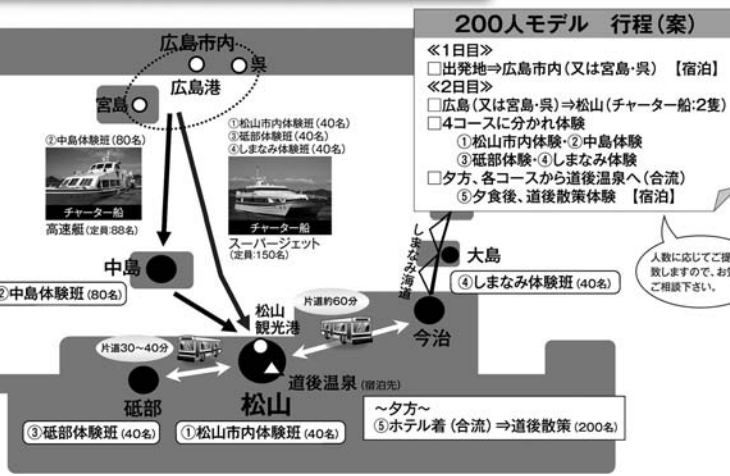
200人モデル　行程(案)

≪1日目≫
□出発地⇒広島市内(又は宮島・呉)　【宿泊】
≪2日目≫
□広島(又は宮島・呉)⇒松山(チャーター船:2隻)
□4コースに分かれ体験
①松山市内体験・②中島体験
③砥部体験・④しまなみ体験
□夕方、各コースから道後温泉へ(合流)
⑤夕食後、道後散策体験　【宿泊】

人数に応じてご提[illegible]数しますので、お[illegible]ご相談下さい。

広島市内
呉
広島港
宮島

②中島体験班(80名)
チャーター船
高速艇(定員:88名)

①松山市内体験班(40名)
③砥部体験班(40名)
④しまなみ体験班(40名)
チャーター船
スーパージェット(定員:150名)

しまなみ海道
大島
④しまなみ体験班(40名)

中島
②中島体験班(80名)

松山観光港
片道約60分
今治

片道30〜40分
砥部
松山
道後温泉(宿泊先)

③砥部体験班(40名)
①松山市内体験班(40名)

〜夕方〜
⑤ホテル着(合流)⇒道後散策(200名)